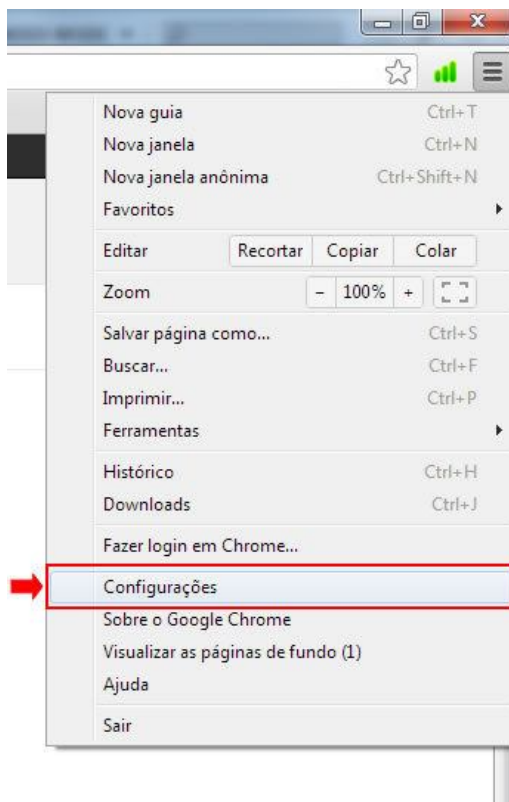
Nova guia Ctrl+T
Nova janela Ctrl+N
Nova janela anônima Ctrl+Shift+N
Favoritos

Editar | Recortar | Copiar | Colar

Zoom | - | 100% | +

Salvar página como... Ctrl+S
Buscar... Ctrl+F
Imprimir... Ctrl+P
Ferramentas

Histórico Ctrl+H
Downloads Ctrl+J

Fazer login em Chrome...

Configurações
Sobre o Google Chrome
Visualizar as páginas de fundo (1)
Ajuda

Sair